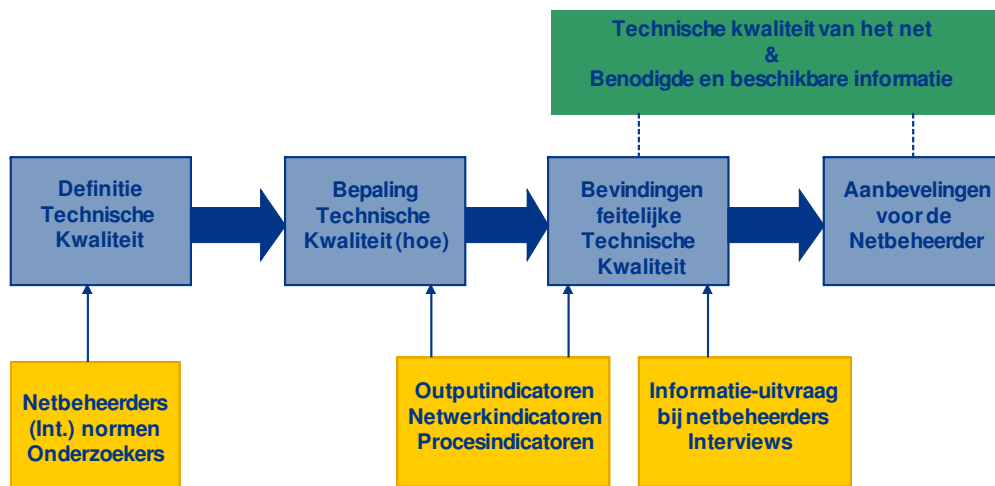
Technische kwaliteit van het net
&
Benodigde en beschikbare informatie

Definitie Technische Kwaliteit

Bepaling Technische Kwaliteit (hoe)

Bevindingen feitelijke Technische Kwaliteit

Aanbevelingen voor de Netbeheerder

Netbeheerders
(Int.) normen
Onderzoekers

Outputindicatoren
Netwerkindicatoren
Procesindicatoren

Informatie-uitvraag bij netbeheerders
Interviews